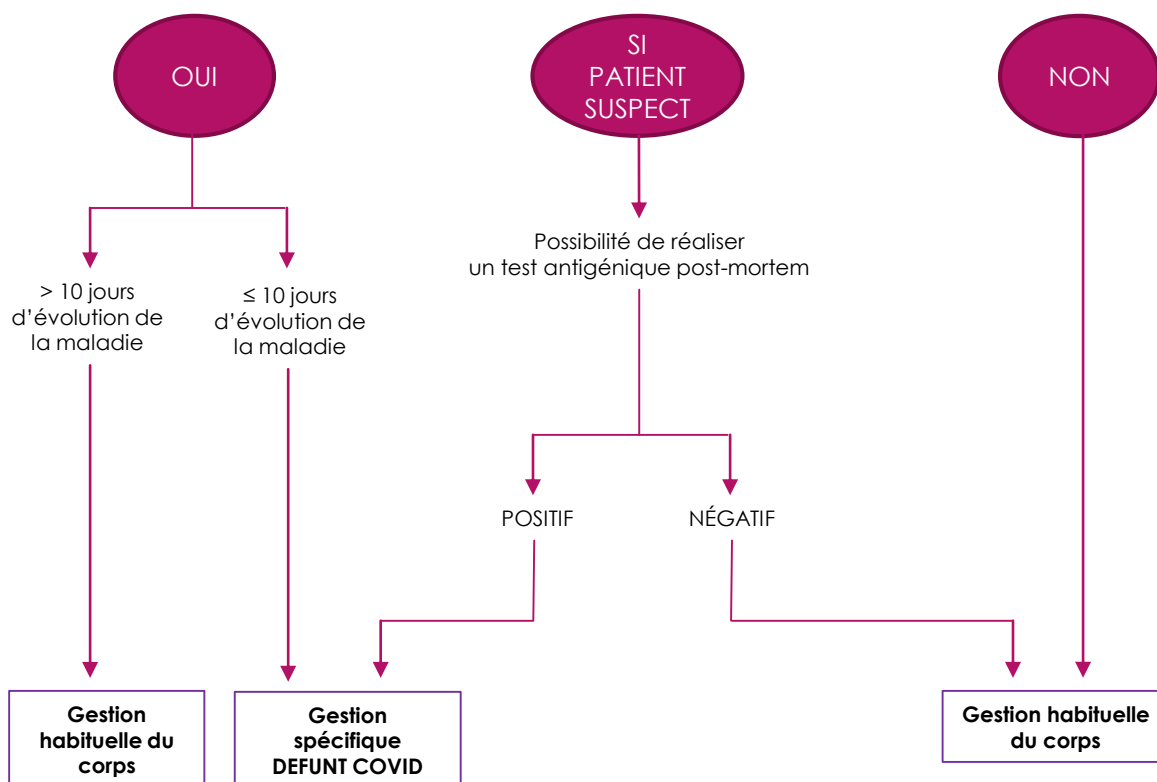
OUI

SI PATIENT SUSPECT

NON

> 10 jours d'évolution de la maladie

≤ 10 jours d'évolution de la maladie

Possibilité de réaliser un test antigénique post-mortem

POSITIF

NÉGATIF

**Gestion habituelle du corps**

**Gestion spécifique DEFUNT COVID**

**Gestion habituelle du corps**